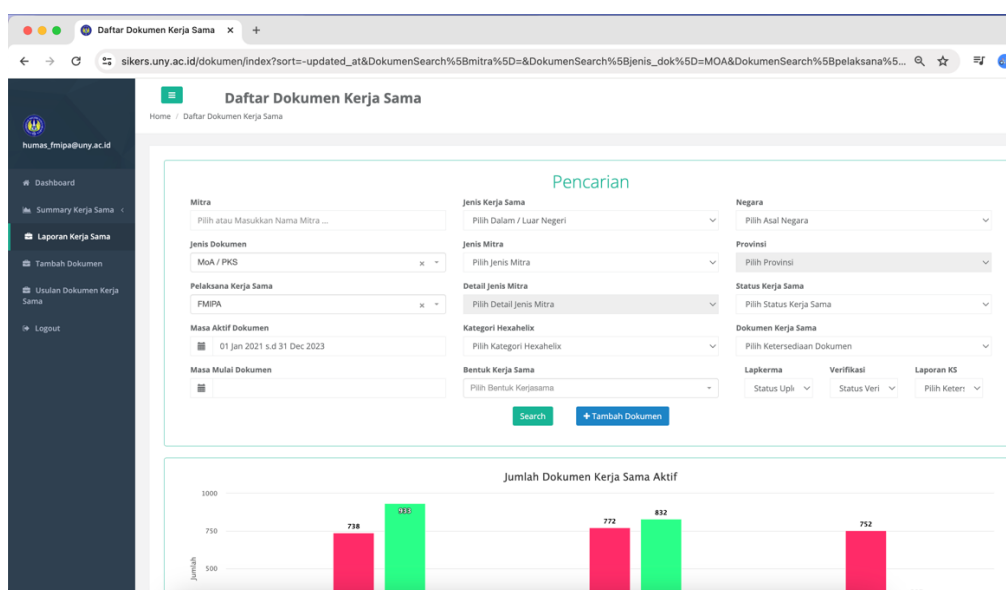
Daftar Dokumen Kerja Sama ×

sikers.uny.ac.id/dokumen/index?sort=-updated_at&DokumenSearch%5Bmitra%5D=&DokumenSearch%5Bjenis_dok%5D=MOA&DokumenSearch%5Bpelaksana%5...

humas_fmipa@uny.ac.id

Dashboard
Summary Kerja Sama
Laporan Kerja Sama
Tambah Dokumen
Usulan Dokumen Kerja Sama
Logout

Daftar Dokumen Kerja Sama
Home / Daftar Dokumen Kerja Sama

Pencarian

Mitra
Pilih atau Masukkan Nama Mitra ...
Jenis Kerja Sama
Pilih Dalam / Luar Negeri
Negara
Pilih Asal Negara
Jenis Dokumen
MoA / PKS
Jenis Mitra
Pilih Jenis Mitra
Provinsi
Pilih Provinsi
Pelaksana Kerja Sama
FMIPA
Detail Jenis Mitra
Pilih Detail Jenis Mitra
Status Kerja Sama
Pilih Status Kerja Sama
Masa Aktif Dokumen
01 Jan 2021 s.d 31 Dec 2023
Kategori Hexahelix
Pilih Kategori Hexahelix
Dokumen Kerja Sama
Pilih Ketersediaan Dokumen
Masa Mulai Dokumen
Bentuk Kerja Sama
Pilih Bentuk Kerjasama
Lapkerma
Status Upl
Verifikasi
Status Veri
Laporan KS
Pilih Keter

Search
+ Tambah Dokumen

Jumlah Dokumen Kerja Sama Aktif

1000
750
500
Jumlah
738
933
772
832
752